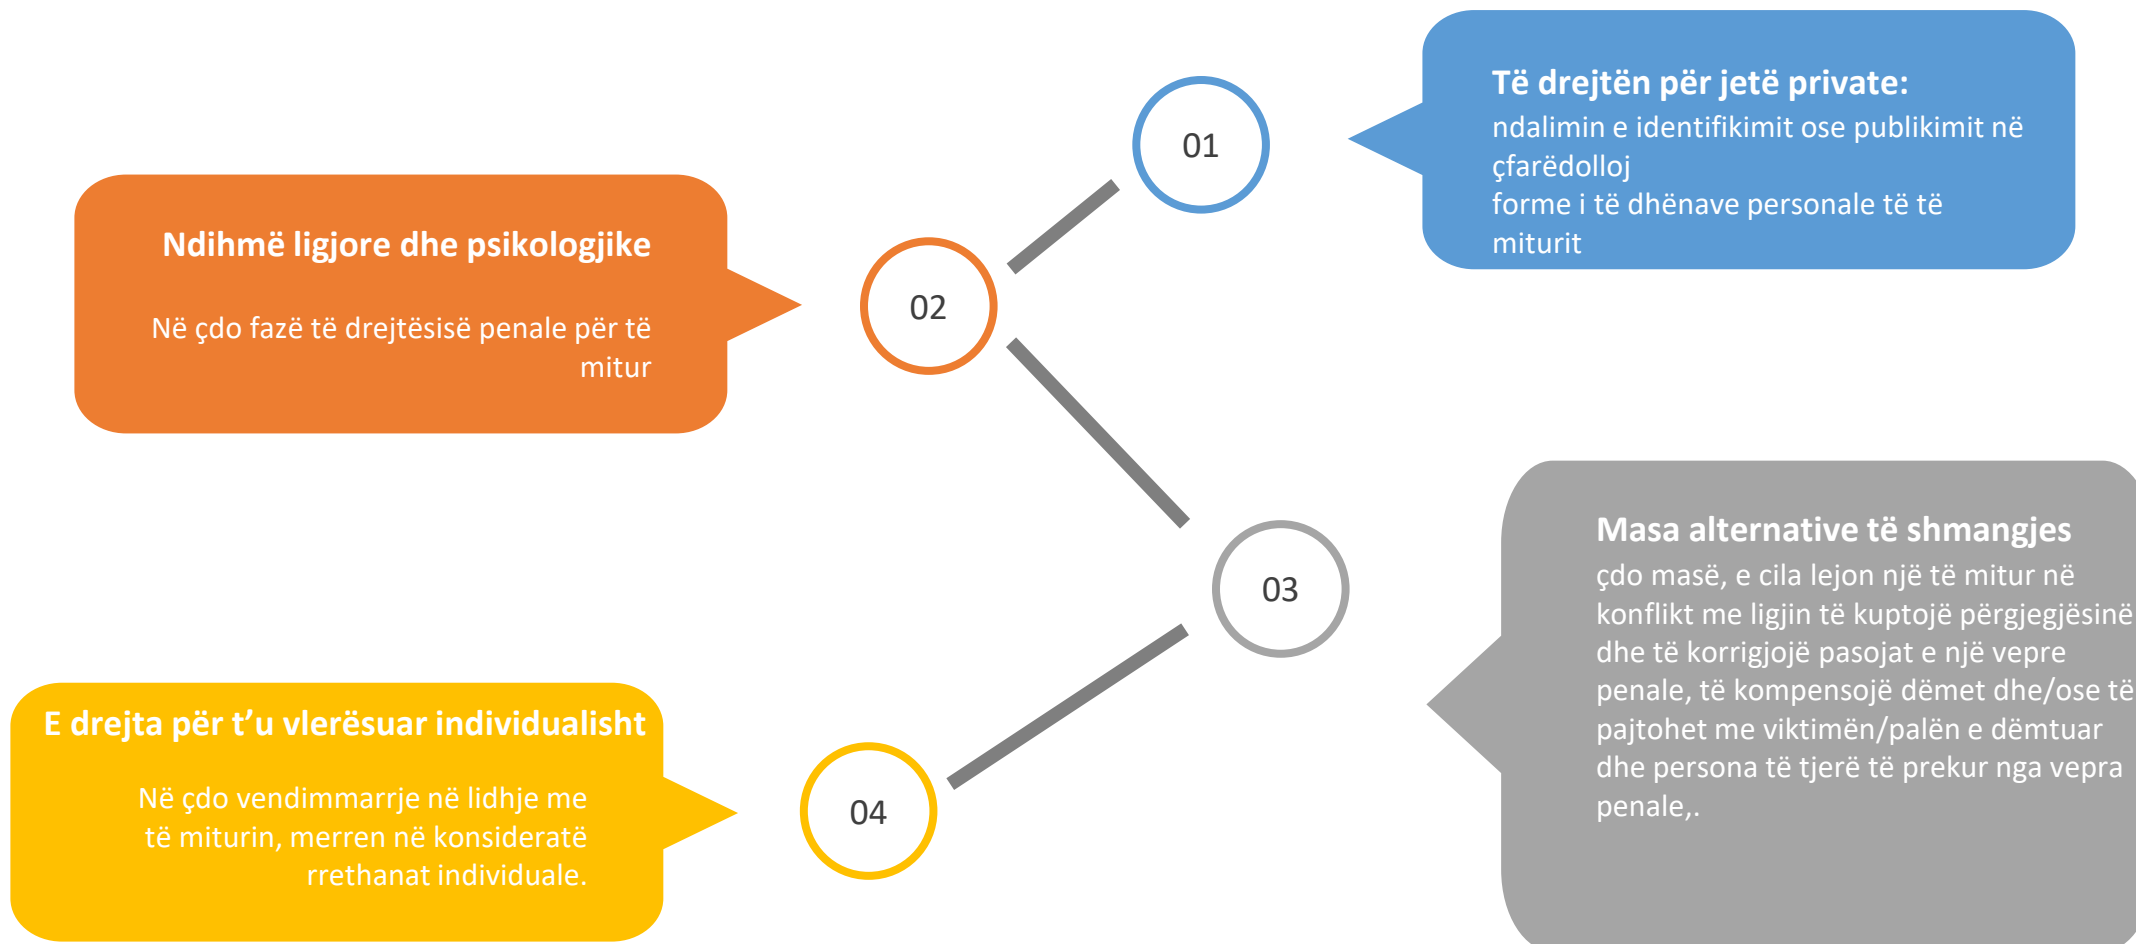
01

Të drejtën për jetë private:
ndalimin e identifikimit ose publikimit në çfarëdolloj forme i të dhënave personale të të miturit

02

Ndihmë ligjore dhe psikologjike

Në çdo fazë të drejtësisë penale për të mitur

03

Masa alternative të shmangjes
çdo masë, e cila lejon një të mitur në konflikt me ligjin të kuptojë përgjegjësinë dhe të korrigjojë pasojat e një vepre penale, të kompensojë dëmet dhe/ose të pajtohet me viktimën/palën e dëmtuar dhe persona të tjerë të prekur nga vepra penale,.

04

E drejta për t'u vlerësuar individualisht

Në çdo vendimmarrje në lidhje me të miturin, merren në konsideratë rrethanat individuale.